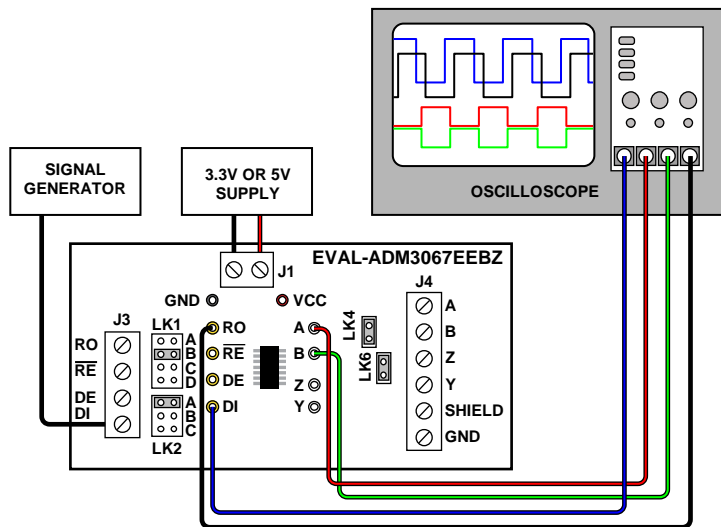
SIGNAL GENERATOR

3.3V OR 5V SUPPLY

OSCILLOSCOPE

EVAL-ADM3067EEBZ

J1

GND

VCC

J3

RO

$\overline{RE}$

DE

DI

LK1

A
B
C
D

A
B
C

LK2

RO

$\overline{RE}$

DE

DI

A

B

Z

Y

LK4

LK6

J4

A

B

Z

Y

SHIELD

GND